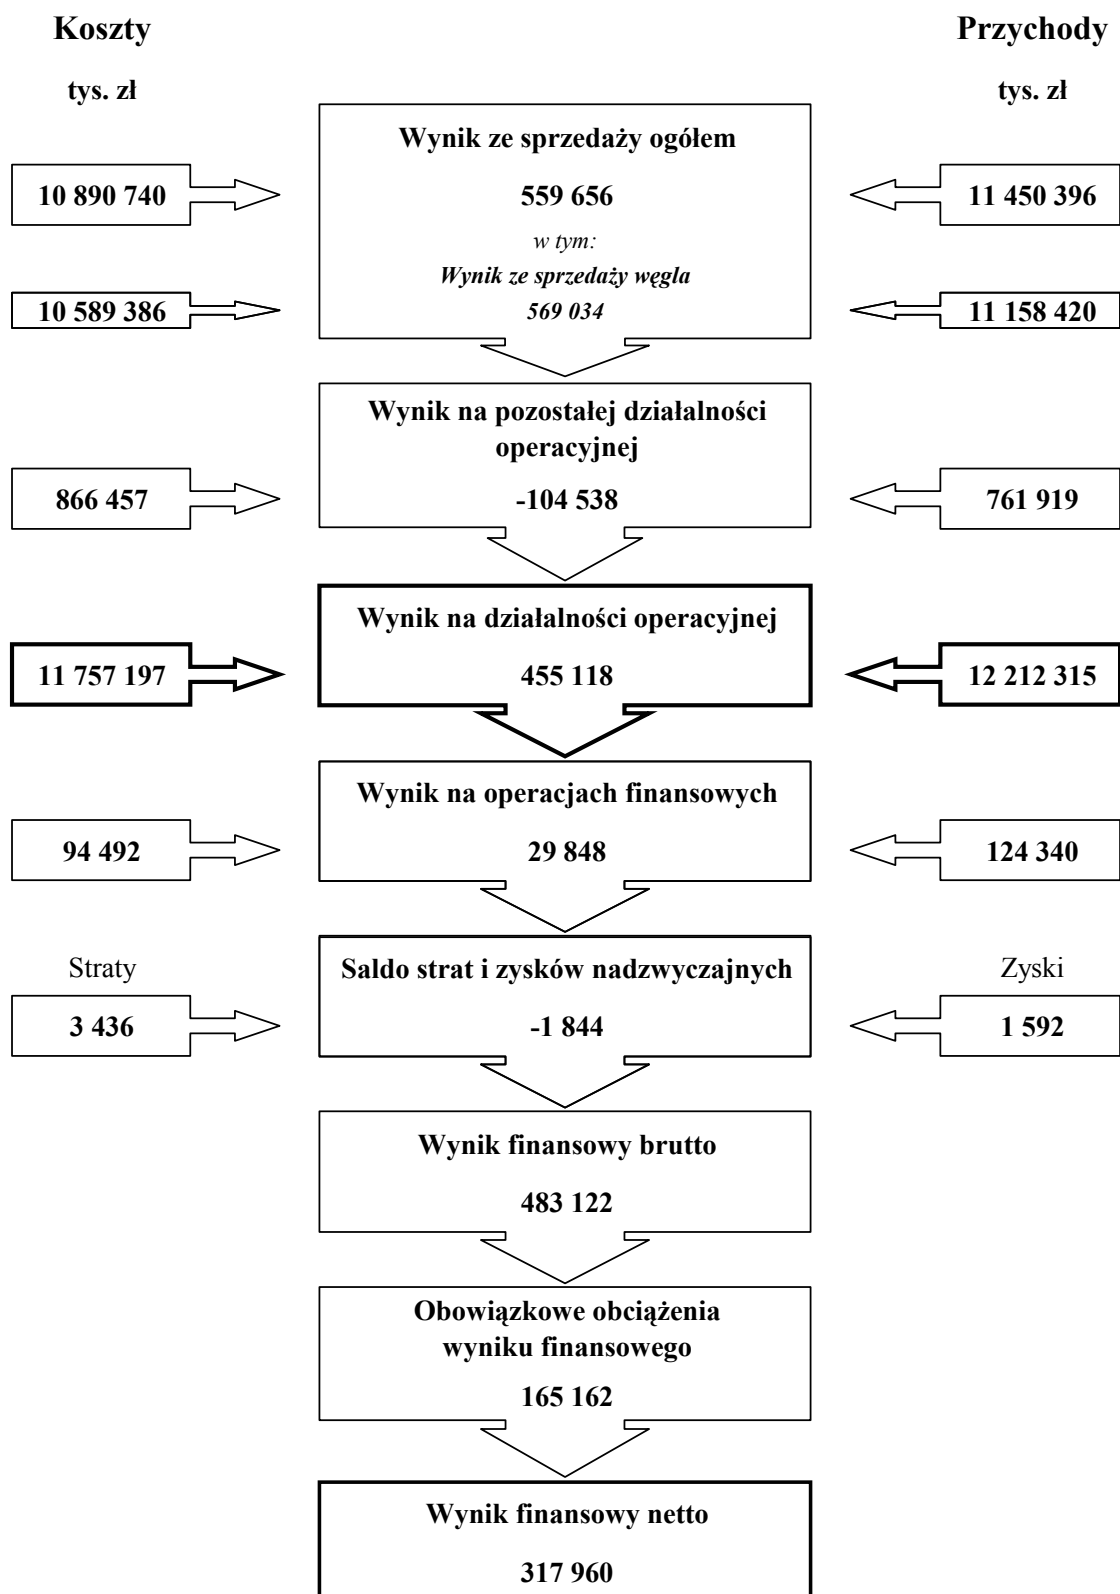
Koszty

Przychody

tys. zł

tys. zł

10 890 740

Wynik ze sprzedaży ogółem

559 656

w tym:

Wynik ze sprzedaży węgla

569 034

11 450 396

10 589 386

11 158 420

866 457

Wynik na pozostałej działalności operacyjnej

-104 538

761 919

11 757 197

Wynik na działalności operacyjnej

455 118

12 212 315

94 492

Wynik na operacjach finansowych

29 848

124 340

Straty

3 436

Saldo strat i zysków nadzwyczajnych

-1 844

Zyski

1 592

Wynik finansowy brutto

483 122

Obowiązkowe obciążenia wyniku finansowego

165 162

Wynik finansowy netto

317 960